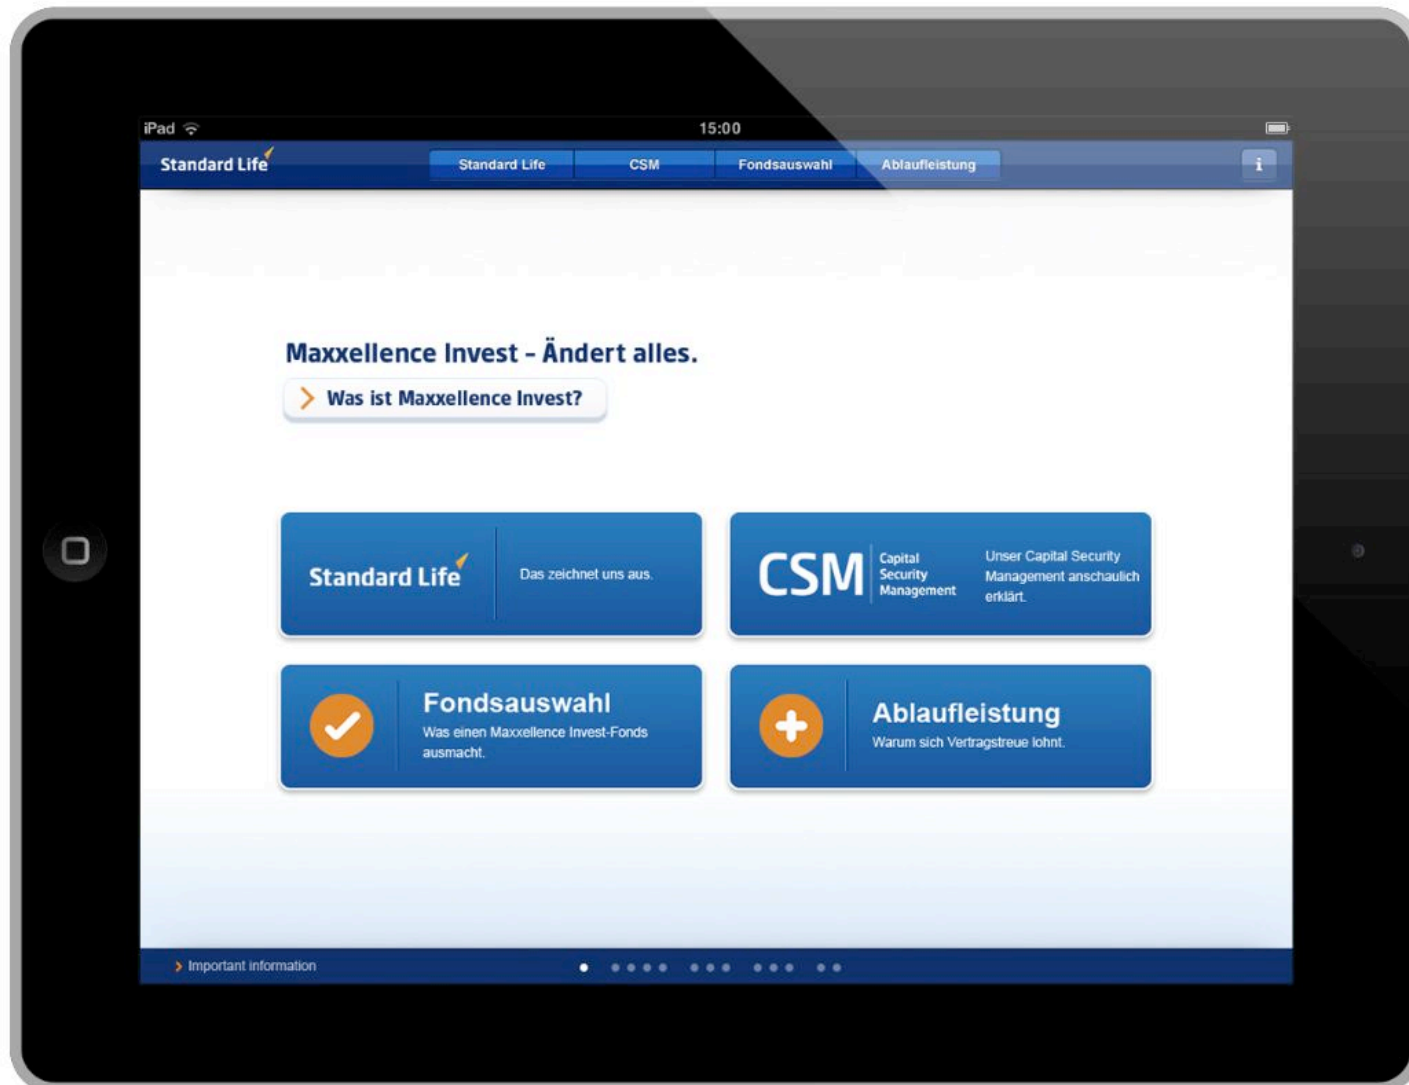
iPad 15:00

Standard Life Standard Life CSM Fondsauswahl Ablaufleistung i

Maxxellence Invest - Ändert alles.

Was ist Maxxellence Invest?

Standard Life Das zeichnet uns aus.

CSM Capital Security Management Unser Capital Security Management anschaulich erklärt.

Fondsauswahl
Was einen Maxxellence Invest-Fonds ausmacht.

Ablaufleistung
Warum sich Vertragstreue lohnt.

Important information